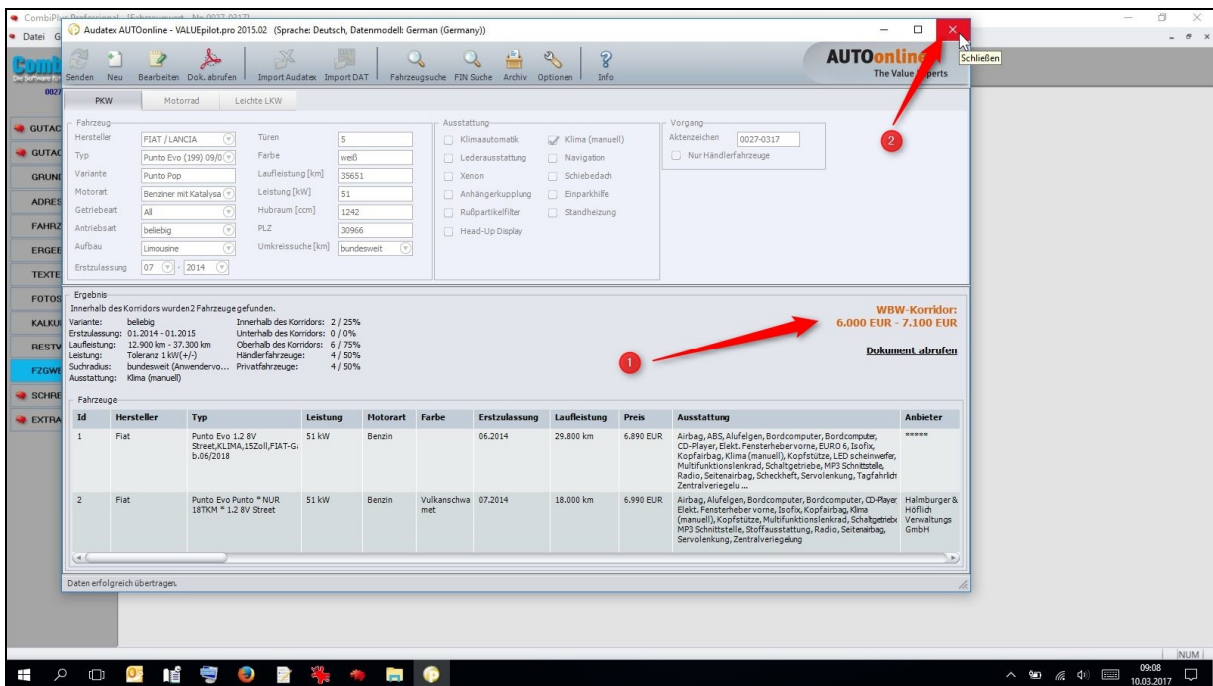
CombiPlan Professional - [Fahrzeugwert - Nr. 0027-0317]
Datei G
Audatex AUTOonline - VALUEpilot.pro 2015.02 (Sprache: Deutsch, Datenmodell: German (Germany))
Schließen
Senden Neu Bearbeiten Dok. abrufen Import Audatex Import DAT Fahrzeugsuche FIN Suche Archiv Optionen Info
AUTOonline The Value Experts
PKW Motorrad Leichte LKW
Fahrzeug
Hersteller FIAT / LANCIA
Typ Punto Evo (199) 09/0
Variante Punto Pop
Motorart Benziner mit Katalysa
Getriebeart All
Antriebsart beliebig
Aufbau Limousine
Erstzulassung 07 - 2014
Türen 5
Farbe weiß
Laufleistung [km] 35651
Leistung [kW] 51
Hubraum [ccm] 1242
PLZ 30966
Umkreissuche [km] bundesweit
Ausstattung
Klimaautomatik
Klima (manuell)
Lederausstattung
Navigation
Xenon
Schiebedach
Anhängerkupplung
Einparkhilfe
Rußpartikelfilter
Standheizung
Head-Up Display
Vorgang
Aktenzeichen 0027-0317
Nur Händlerfahrzeuge
Ergebnis
Innerhalb des Korridors wurden 2 Fahrzeuge gefunden.
Variante: beliebig
Erstzulassung: 01.2014 - 01.2015
Laufleistung: 12.900 km - 37.300 km
Leistung: Toleranz 1 kW(+/-)
Suchradius: bundesweit (Anwendervo...
Ausstattung: Klima (manuell)
Innerhalb des Korridors: 2 / 25%
Unterhalb des Korridors: 0 / 0%
Oberhalb des Korridors: 6 / 75%
Händlerfahrzeuge: 4 / 50%
Privatfahrzeuge: 4 / 50%
WBW-Korridor:
6.000 EUR - 7.100 EUR
Dokument abrufen
Fahrzeuge
| Id | Hersteller | Typ | Leistung | Motorart | Farbe | Erstzulassung | Laufleistung | Preis | Ausstattung | Anbieter |
|---|---|---|---|---|---|---|---|---|---|---|
| 1 | Fiat | Punto Evo 1.2 8V Street,KLIMA,15Zoll,FIAT-G b.06/2018 | 51 kW | Benzin | | 06.2014 | 29.800 km | 6.890 EUR | Airbag, ABS, Alufelgen, Bordcomputer, Bordcomputer, CD-Player, Elekt. Fensterheber vorne, EURO 6, Isofix, Kopfairbag, Klima (manuell), Kopfstütze, LED scheinwerfer, Multifunktionslenkrad, Schaltgetriebe, MP3 Schnittstelle, Radio, Seitenairbag, Scheckheft, Servolenkung, Tagfahrlich Zentralverieglu ... | ***** |
| 2 | Fiat | Punto Evo Punto * NUR 18TKM * 1.2 8V Street | 51 kW | Benzin | Vulkanschwa met | 07.2014 | 18.000 km | 6.990 EUR | Airbag, Alufelgen, Bordcomputer, Bordcomputer, CD-Player, Elekt. Fensterheber vorne, Isofix, Kopfairbag, Klima (manuell), Kopfstütze, Multifunktionslenkrad, Schaltgetriebe, MP3 Schnittstelle, Stoffausstattung, Radio, Seitenairbag, Servolenkung, Zentralverieglung | Halmburger & Höflich Verwaltungs GmbH |
Daten erfolgreich übertragen.
GUTAC
GUTAC
GRUNI
ADRES
FAHRZ
ERGEE
TEXTE
FOTOS
KALKU
RESTV
FZGWE
SCHRE
EXTRA
NUM
09:08
10.03.2017